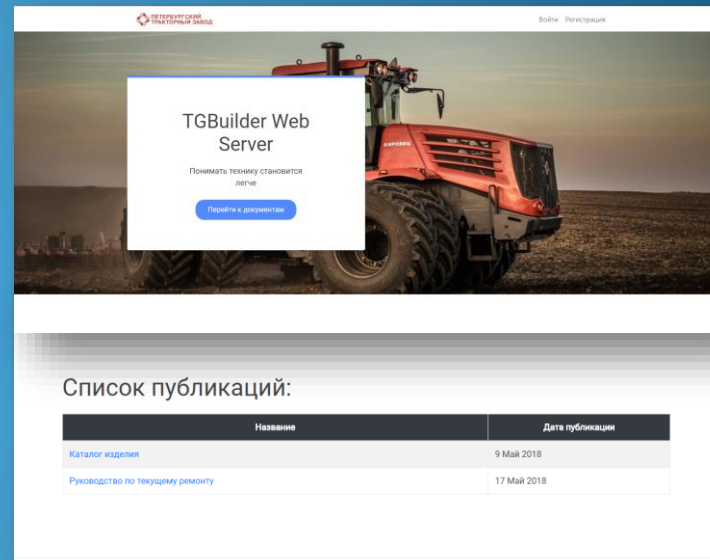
ПЕТЕРБУРГСКИЙ ТРАКТОРНЫЙ ЗАВОД

Войти Регистрация

TGBuilder Web Server

Понимать технику становится легче

Перейти к документам

КИРОВЕЦ

Список публикаций:

| Название | Дата публикации |
|---|---|
| Каталог изделия | 9 Май 2018 |
| Руководство по текущему ремонту | 17 Май 2018 |